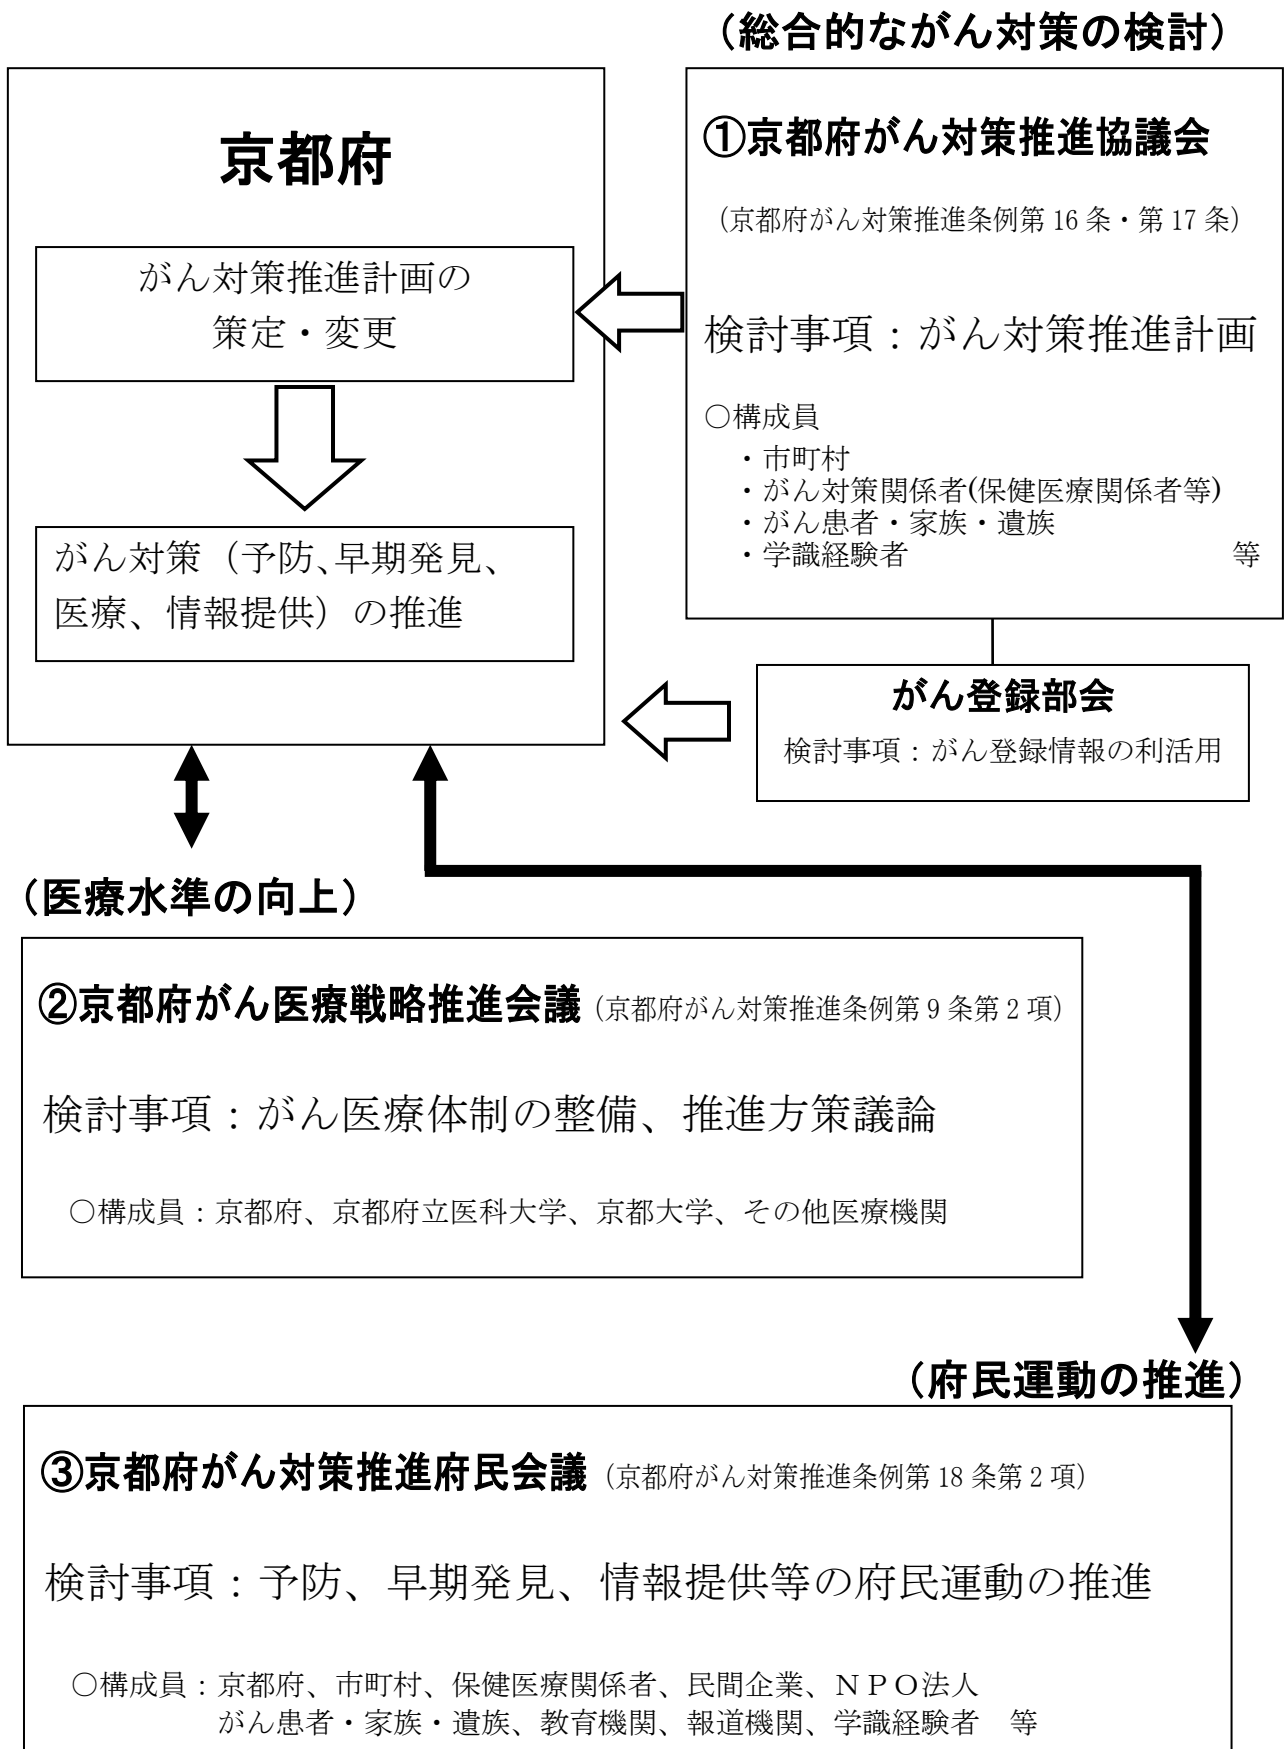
（総合的ながん対策の検討）

京都府

がん対策推進計画の
策定・変更

がん対策（予防、早期発見、医療、情報提供）の推進

①京都府がん対策推進協議会

（京都府がん対策推進条例第 16 条・第 17 条）

検討事項：がん対策推進計画

○構成員
・市町村
・がん対策関係者(保健医療関係者等)
・がん患者・家族・遺族
・学識経験者 等

がん登録部会

検討事項：がん登録情報の利活用

（医療水準の向上）

②京都府がん医療戦略推進会議（京都府がん対策推進条例第 9 条第 2 項）

検討事項：がん医療体制の整備、推進方策議論

○構成員：京都府、京都府立医科大学、京都大学、その他医療機関

（府民運動の推進）

③京都府がん対策推進府民会議（京都府がん対策推進条例第 18 条第 2 項）

検討事項：予防、早期発見、情報提供等の府民運動の推進

○構成員：京都府、市町村、保健医療関係者、民間企業、ＮＰＯ法人
がん患者・家族・遺族、教育機関、報道機関、学識経験者 等